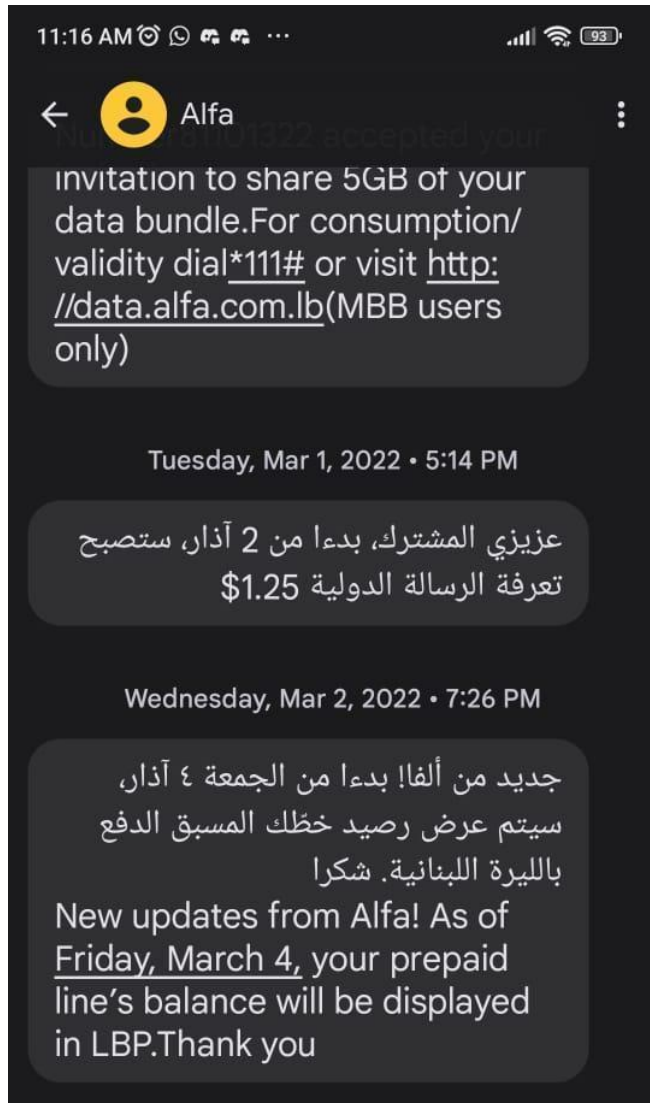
11:16 AM 93

Alfa

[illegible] accepted your invitation to share 5GB of your data bundle.For consumption/ validity dial*111# or visit http: //data.alfa.com.lb(MBB users only)

Tuesday, Mar 1, 2022 • 5:14 PM

عزيزي المشترك، بدءا من 2 آذار، ستصبح تعرفة الرسالة الدولية $1.25

Wednesday, Mar 2, 2022 • 7:26 PM

جديد من ألفا! بدءا من الجمعة ٤ آذار، سيتم عرض رصيد خطّك المسبق الدفع بالليرة اللبنانية. شكرا
New updates from Alfa! As of Friday, March 4, your prepaid line's balance will be displayed in LBP.Thank you